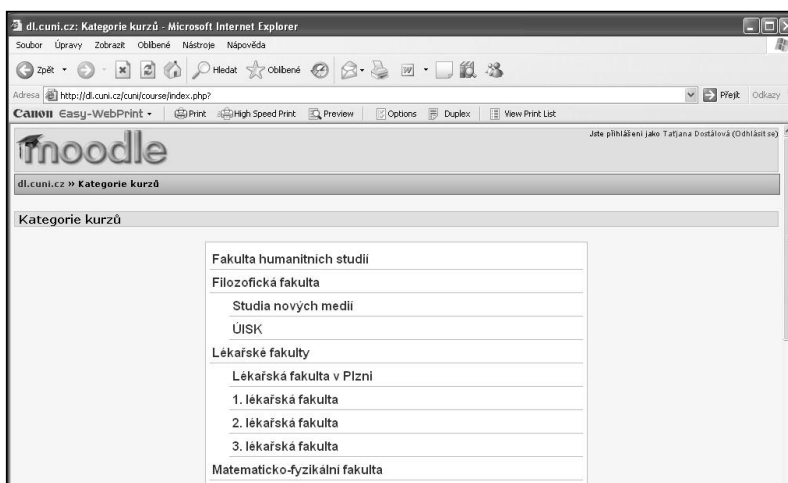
dl.cuni.cz: Kategorie kurzů - Microsoft Internet Explorer

Soubor Úpravy Zobrazit Oblíbené Nástroje Nápověda

Zpět Hledat Oblíbené

Adresa http://dl.cuni.cz/cuni/course/index.php? Přejít Odkazy

Canon Easy-WebPrint Print High Speed Print Preview Options Duplex View Print List

moodle

Jste přihlášeni jako Tatjana Dostálová (Odhlásit se)

dl.cuni.cz » Kategorie kurzů

Kategorie kurzů

Fakulta humanitních studií

Filozofická fakulta

Studia nových medií

ÚISK

Lékařské fakulty

Lékařská fakulta v Plzni

1. lékařská fakulta

2. lékařská fakulta

3. lékařská fakulta

Matematicko-fyzikální fakulta